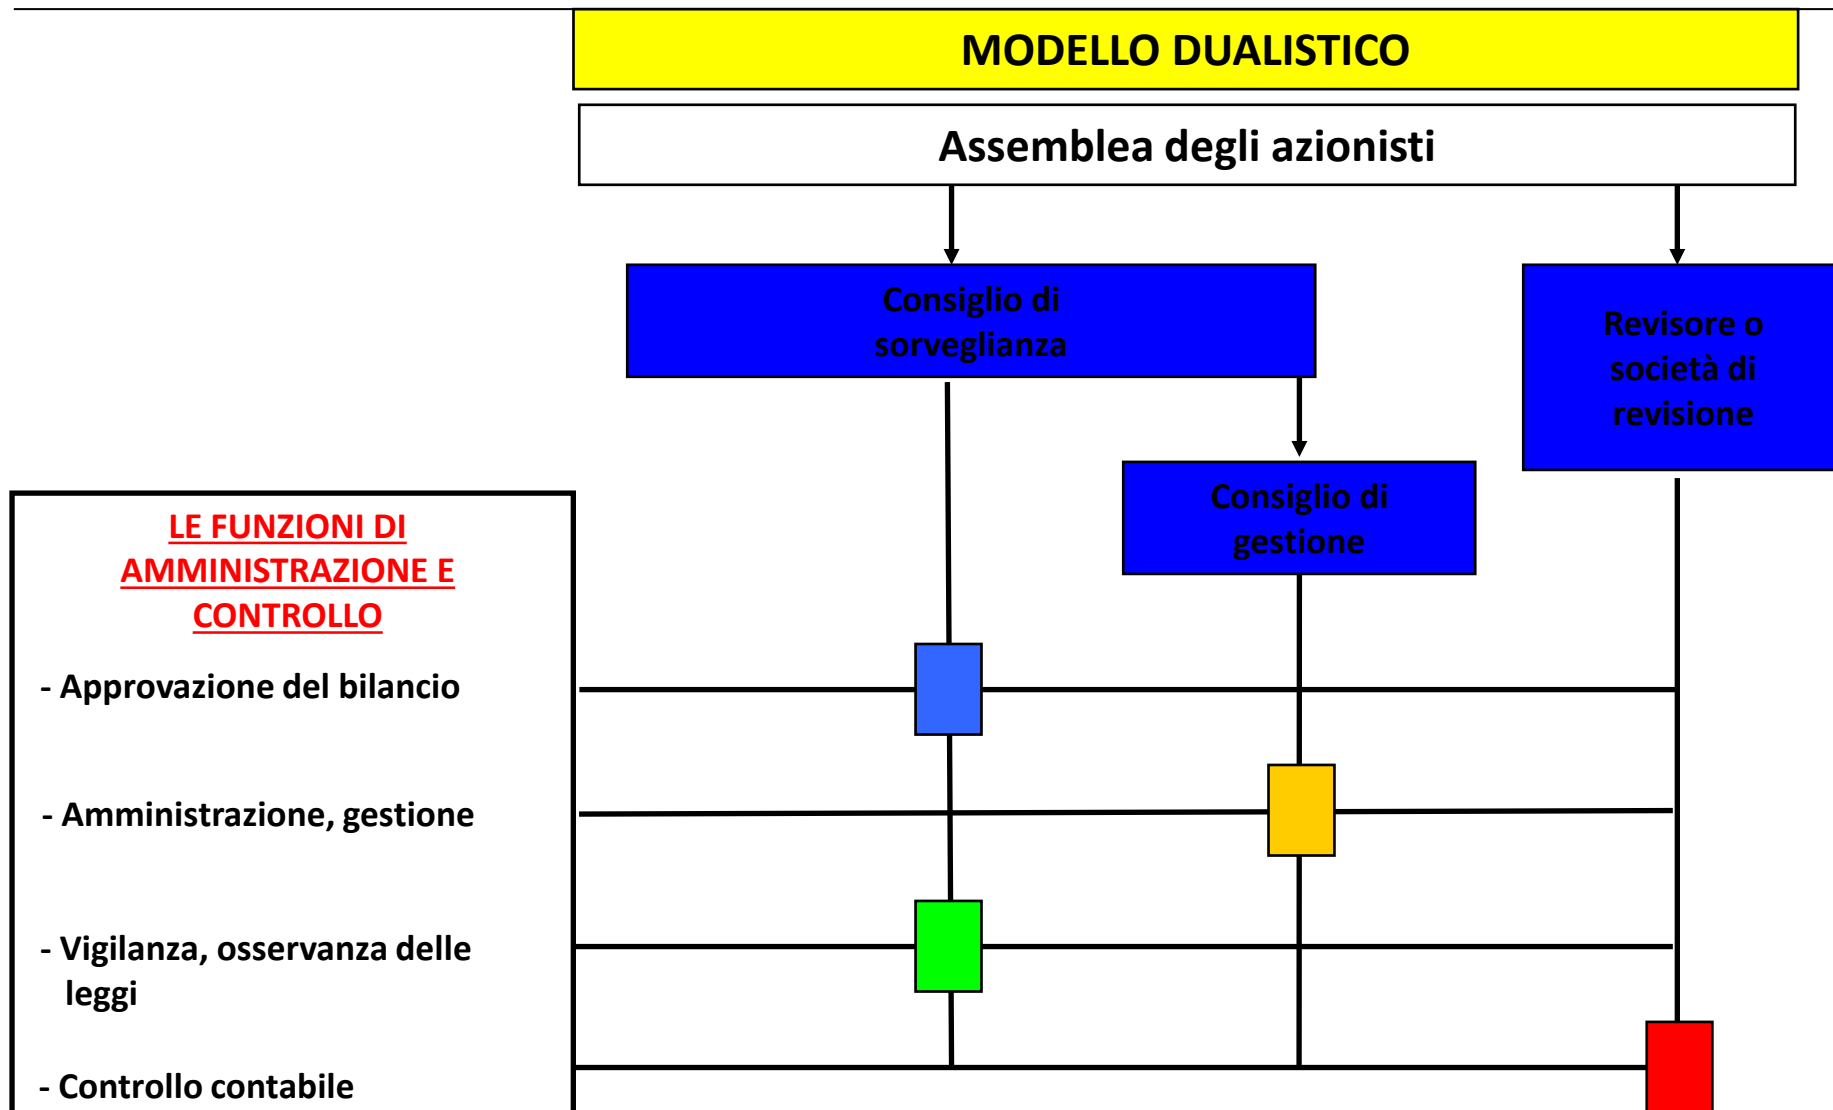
MODELLO DUALISTICO

Assemblea degli azionisti

Consiglio di sorveglianza

Revisore o società di revisione

Consiglio di gestione

LE FUNZIONI DI AMMINISTRAZIONE E CONTROLLO

- Approvazione del bilancio

- Amministrazione, gestione

- Vigilanza, osservanza delle leggi

- Controllo contabile